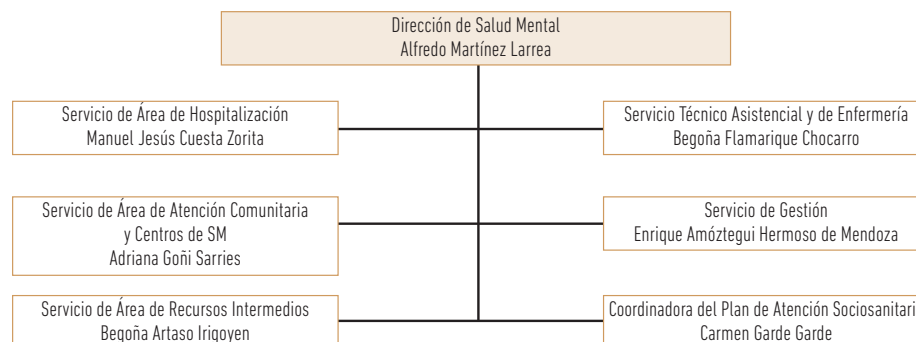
Dirección de Salud Mental
Alfredo Martínez Larrea

Servicio de Área de Hospitalización
Manuel Jesús Cuesta Zorita

Servicio Técnico Asistencial y de Enfermería
Begoña Flamarique Chocarro

Servicio de Área de Atención Comunitaria y Centros de SM
Adriana Goñi Sarries

Servicio de Gestión
Enrique Amóztegui Hermoso de Mendoza

Servicio de Área de Recursos Intermedios
Begoña Artaso Irigoyen

Coordinadora del Plan de Atención Sociosanitari
Carmen Garde Garde